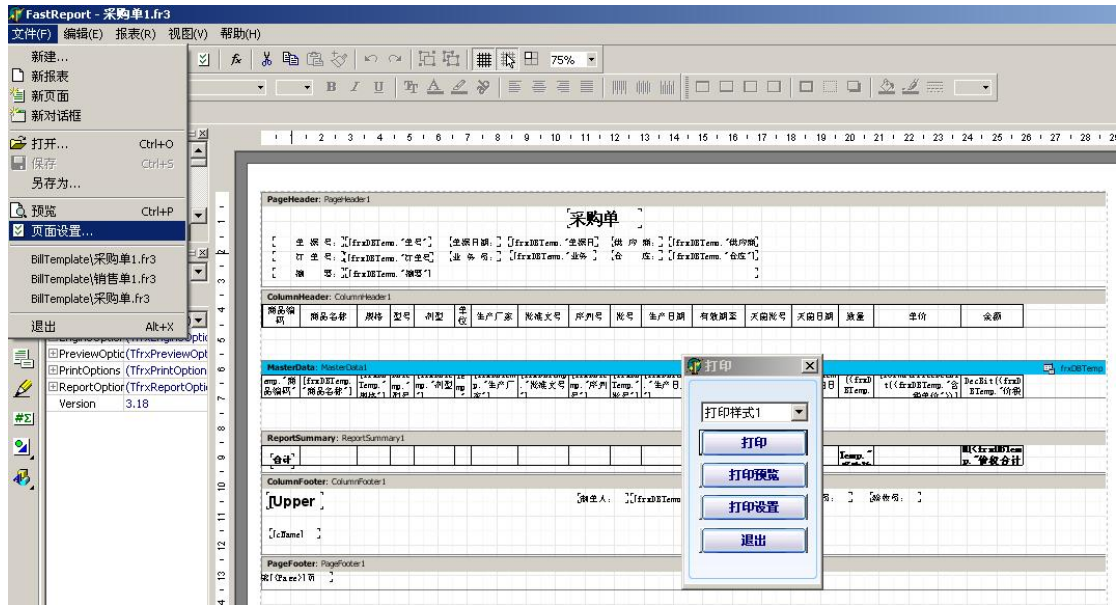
FastReport - 采购单1.fr3
文件(F) 编辑(E) 报表(R) 视图(V) 帮助(H)

新建...
新报表
新页面
新对话框
打开... Ctrl+O
保存 Ctrl+S
另存为...
预览 Ctrl+P
页面设置...
BillTemplate\采购单1.fr3
BillTemplate\销售单1.fr3
BillTemplate\采购单.fr3
退出 Alt+X

75%

PreviewOptic (TfrxPreviewOpt
PrintOptions (TfrxPrintOption
ReportOptior (TfrxReportOptic
Version 3.18

PageHeader: PageHeader1
采购单
ColumnHeader: ColumnHeader1
商品编码 商品名称 规格 型号 剂型 单位 生产厂家 批准文号 序列号 批号 生产日期 有效期至 灭菌批号 灭菌日期 数量 单价 金额
MasterData: MasterData1
frxDBTemp
ReportSummary: ReportSummary1
合计
ColumnFooter: ColumnFooter1
[Upper
[cName]
PageFooter: PageFooter1

打印
打印样式1
打印
打印预览
打印设置
退出